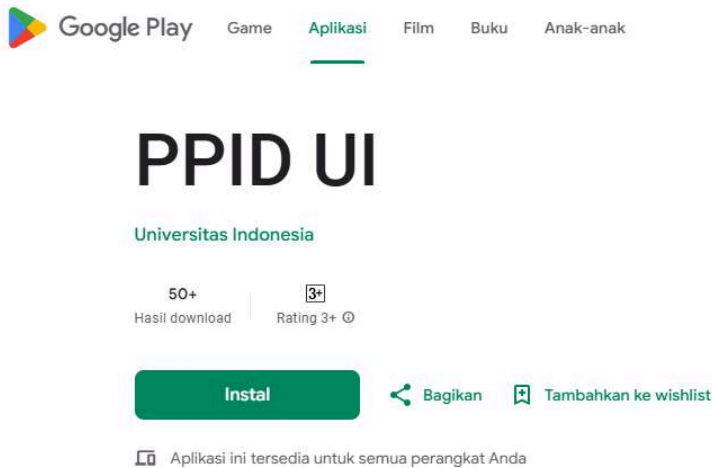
Google Play Game Aplikasi Film Buku Anak-anak

PPID UI

Universitas Indonesia

50+
Hasil download

3+
Rating 3+ ⓘ

Instal

Bagikan

Tambahkan ke wishlist

Aplikasi ini tersedia untuk semua perangkat Anda